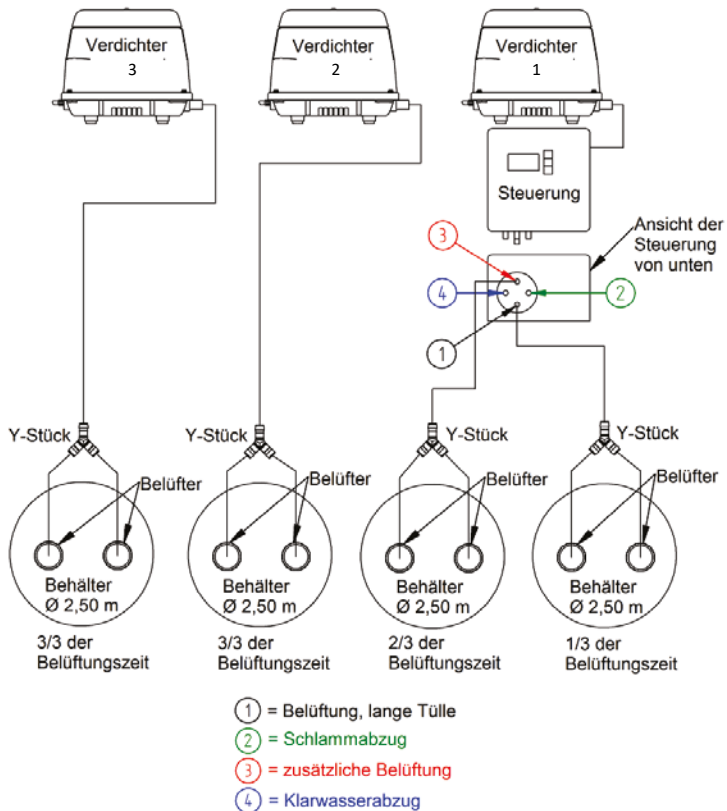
Verdichter
3

Verdichter
2

Verdichter
1

Steuerung

Ansicht der Steuerung von unten

3

4

2

1

Y-Stück

Y-Stück

Y-Stück

Y-Stück

Belüfter

Belüfter

Belüfter

Belüfter

Behälter
Ø 2,50 m

Behälter
Ø 2,50 m

Behälter
Ø 2,50 m

Behälter
Ø 2,50 m

3/3 der Belüftungszeit

3/3 der Belüftungszeit

2/3 der Belüftungszeit

1/3 der Belüftungszeit

1 = Belüftung, lange Tülle
2 = Schlammabzug
3 = zusätzliche Belüftung
4 = Klarwasserabzug